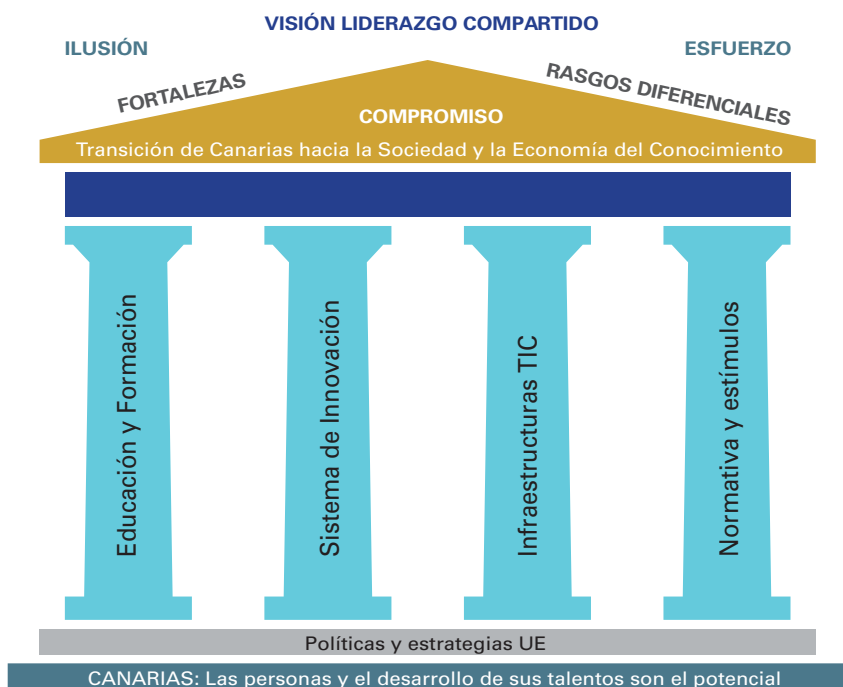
VISIÓN LIDERAZGO COMPARTIDO

ILUSIÓN

ESFUERZO

FORTALEZAS

RASGOS DIFERENCIALES

COMPROMISO

Transición de Canarias hacia la Sociedad y la Economía del Conocimiento

Educación y Formación

Sistema de Innovación

Infraestructuras TIC

Normativa y estímulos

Políticas y estrategias UE

CANARIAS: Las personas y el desarrollo de sus talentos son el potencial